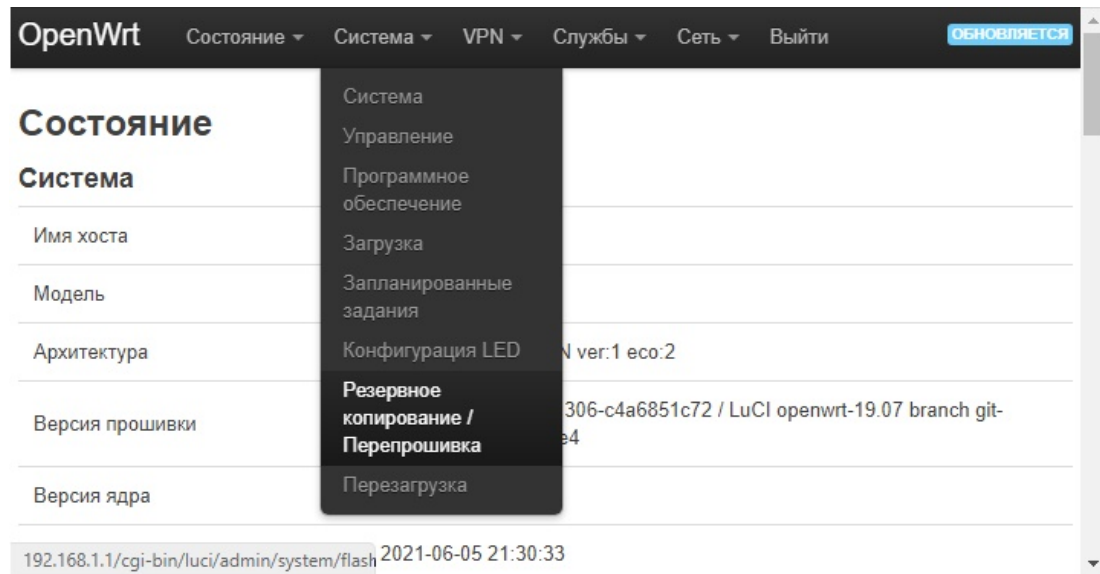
OpenWrt Состояние ▾ Система ▾ VPN ▾ Службы ▾ Сеть ▾ Выйти ОБНОВЛЯЕТСЯ

Состояние

Система

Система
Управление
Программное обеспечение
Загрузка
Запланированные задания
Конфигурация LED
Резервное копирование / Перепрошивка
Перезагрузка

| | |
|---|---|
| Имя хоста | |
| Модель | |
| Архитектура | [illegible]N ver:1 eco:2 |
| Версия прошивки | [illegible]306-c4a6851c72 / LuCI openwrt-19.07 branch git-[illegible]e4 |
| Версия ядра | |

192.168.1.1/cgi-bin/luci/admin/system/flash 2021-06-05 21:30:33